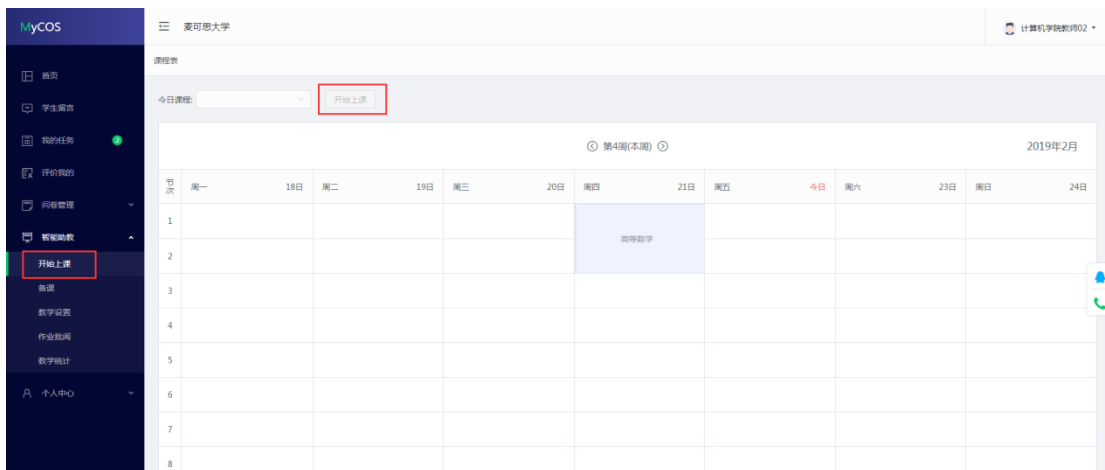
MyCOS

首页
学生留言
我的任务 2
评价我的
问卷管理
智能助教
开始上课
备课
教学设置
作业批阅
教学统计
个人中心

麦可思大学

计算机学院教师02

课程表

今日课程:
开始上课

第4周(本周)

2019年2月

| 节次 | 周一 18日 | 周二 19日 | 周三 20日 | 周四 21日 | 周五 今日 | 周六 23日 | 周日 24日 |
|---|---|---|---|---|---|---|---|
| 1 | | | | 高等数学 | | | |
| 2 | | | | | | | |
| 3 | | | | | | | |
| 4 | | | | | | | |
| 5 | | | | | | | |
| 6 | | | | | | | |
| 7 | | | | | | | |
| 8 | | | | | | | |